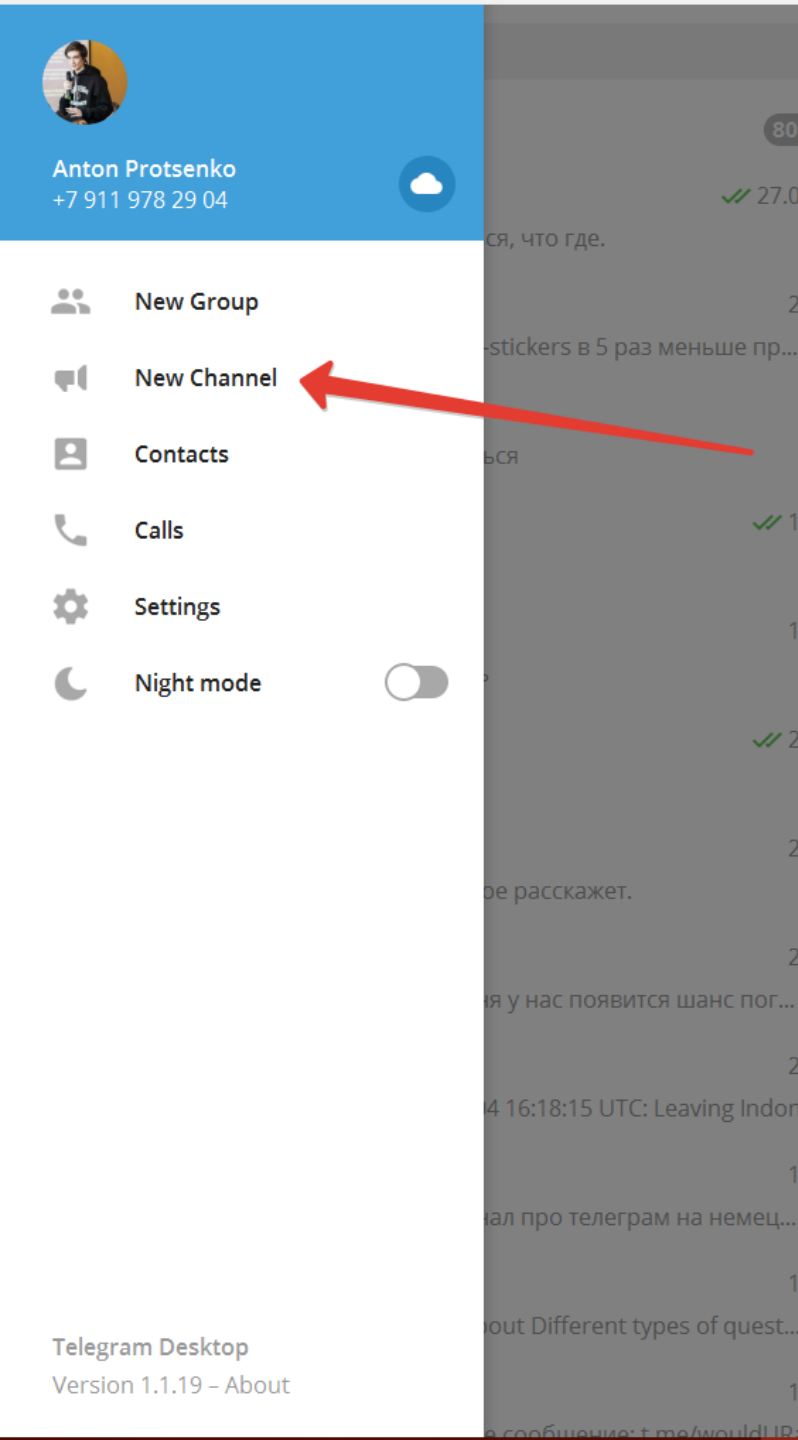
Anton Protsenko
+7 911 978 29 04

New Group
New Channel
Contacts
Calls
Settings
Night mode

Telegram Desktop
Version 1.1.19 – About

80
27.0
ся, что где.
2
-stickers в 5 раз меньше пр...
ься
1
1
2
2
ое расскажет.
2
ня у нас появится шанс пог...
2
)4 16:18:15 UTC: Leaving Indon
1
нал про телеграм на немец...
1
bout Different types of quest...
1
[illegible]